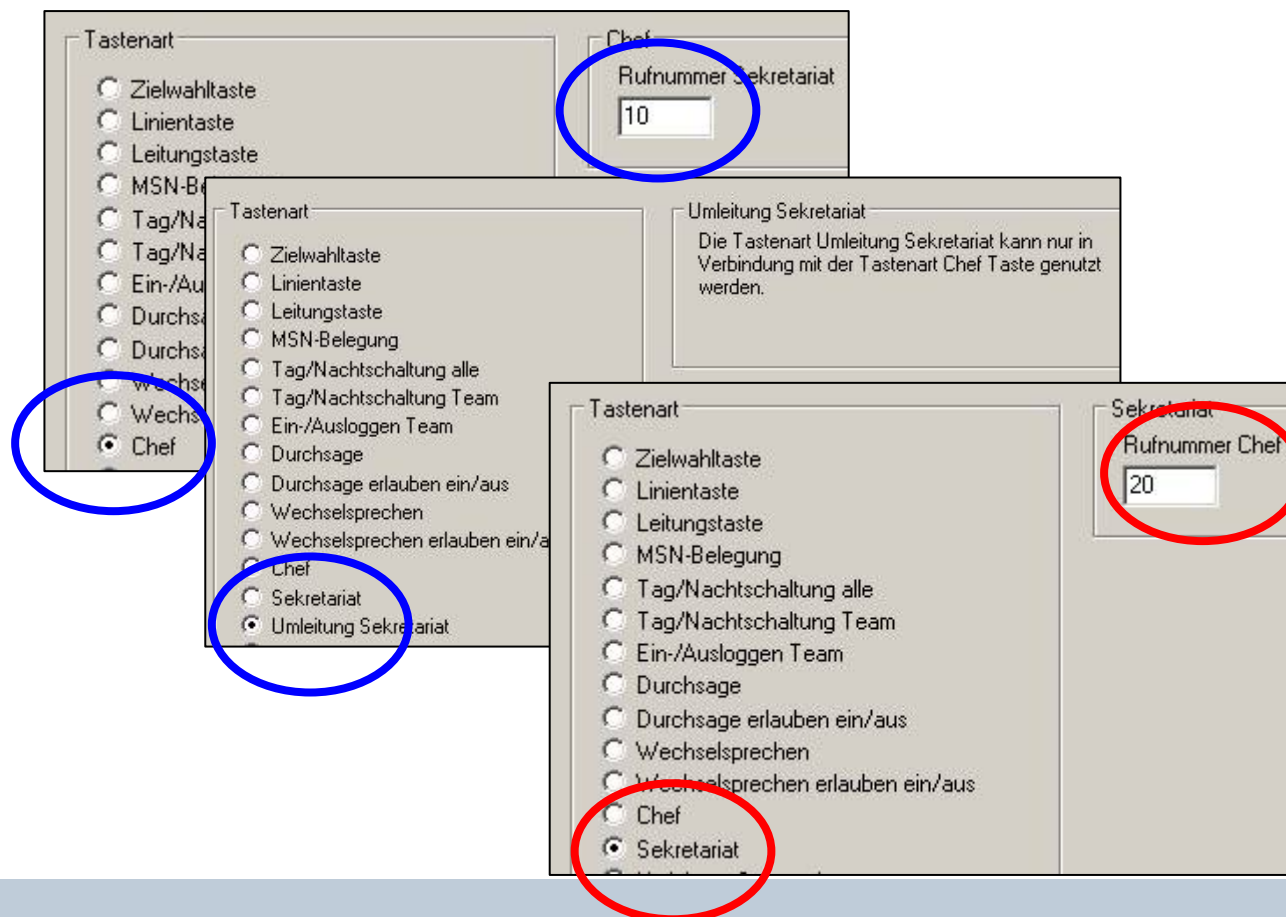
Tastenart

Zielwahltaste
Linientaste
Leitungstaste
MSN-Be
Tag/Na
Tag/Na
Ein-/Au
Durchsa
Durchsa
Wechse
Wechse
Chef

Chef
Rufnummer Sekretariat
10

Tastenart

Zielwahltaste
Linientaste
Leitungstaste
MSN-Belegung
Tag/Nachtschaltung alle
Tag/Nachtschaltung Team
Ein-/Ausloggen Team
Durchsage
Durchsage erlauben ein/aus
Wechselsprechen
Wechselsprechen erlauben ein/a
Chef
Sekretariat
Umleitung Sekretariat

Umleitung Sekretariat
Die Tastenart Umleitung Sekretariat kann nur in Verbindung mit der Tastenart Chef Taste genutzt werden.

Tastenart

Zielwahltaste
Linientaste
Leitungstaste
MSN-Belegung
Tag/Nachtschaltung alle
Tag/Nachtschaltung Team
Ein-/Ausloggen Team
Durchsage
Durchsage erlauben ein/aus
Wechselsprechen
Wechselsprechen erlauben ein/aus
Chef
Sekretariat

Sekretariat
Rufnummer Chef
20